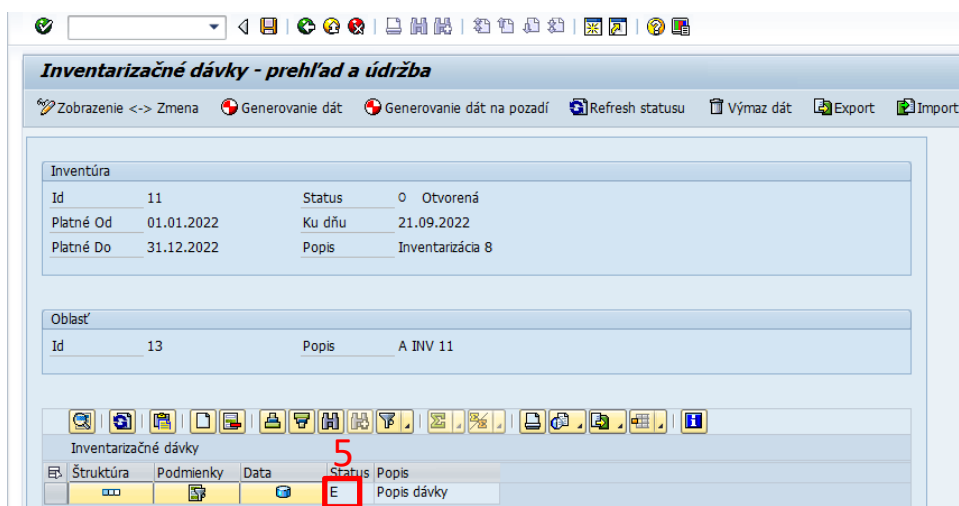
Inventarizačné dávky - prehľad a údržba

Zobrazenie <-> Zmena  Generovanie dát  Generovanie dát na pozadí  Refresh statusu  Výmaz dát  Export  Import

Inventúra

Id 11  Status 0 Otvorená
Platné Od 01.01.2022  Ku dňu 21.09.2022
Platné Do 31.12.2022  Popis Inventarizácia 8

Oblasť

Id 13  Popis A INV 11

Inventarizačné dávky

5

| Štruktúra | Podmienky | Data | Status | Popis |
|---|---|---|---|---|
| | | | E | Popis dávky |